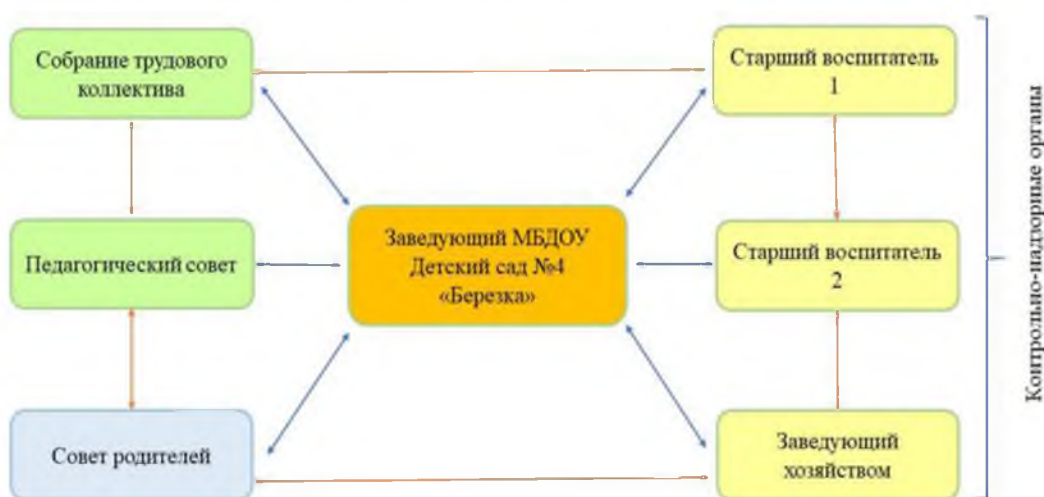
Собрание трудового коллектива

Педагогический совет

Совет родителей

Заведующий МБДОУ Детский сад №4 «Березка»

Старший воспитатель 1

Старший воспитатель 2

Заведующий хозяйством

Контрольно-надзорные органы